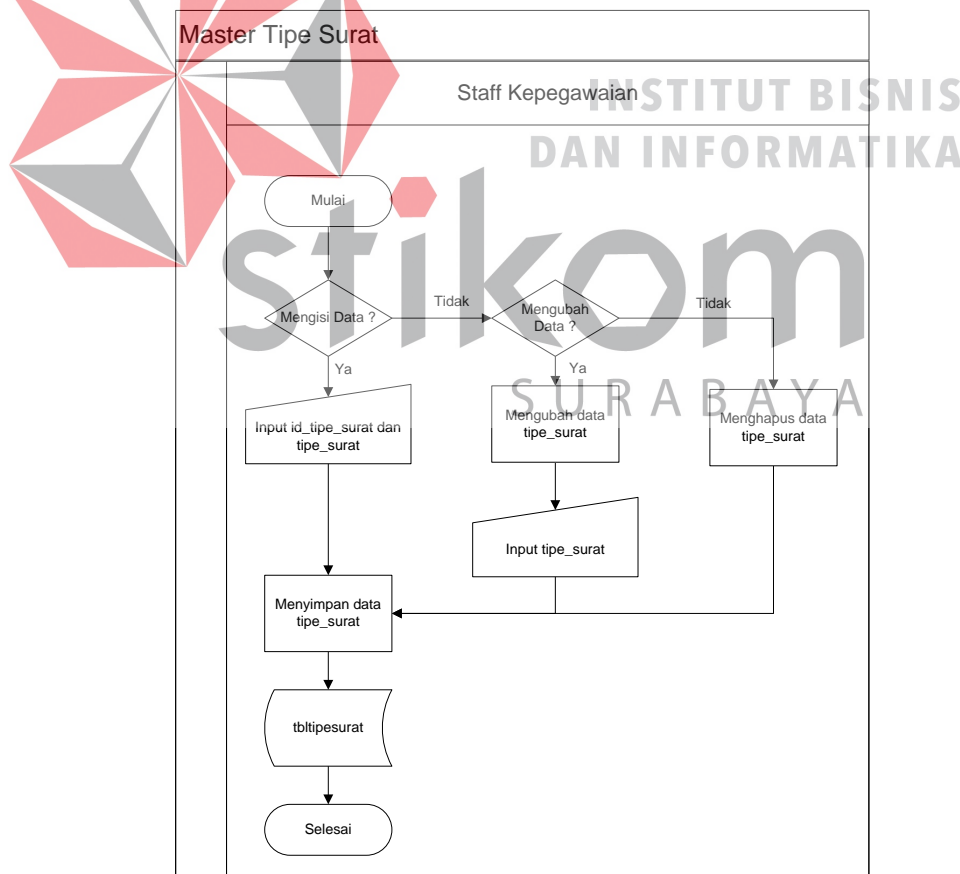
Master Tipe Surat

Staff Kepegawaian

INSTITUT BISNIS DAN INFORMATIKA

stikom

SURABAYA

Mulai

Mengisi Data ?

Tidak

Mengubah Data ?

Tidak

Ya

Ya

Input id_tipe_surat dan tipe_surat

Mengubah data tipe_surat

Menghapus data tipe_surat

Input tipe_surat

Menyimpan data tipe_surat

tbltipesurat

Selesai